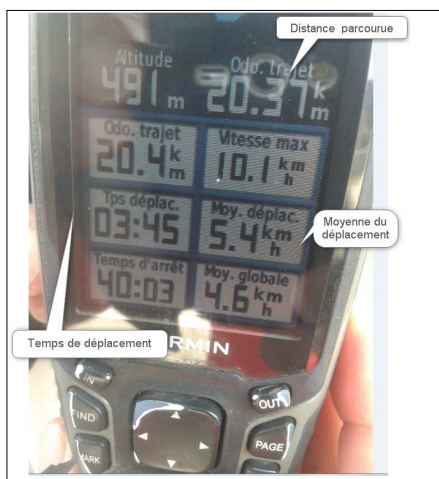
Distance parcourue

Altitude
491 m

Odo. trajet
20.37 km

Odo. trajet
20.4 km

Vitesse max
10.1 km/h

Tps déplac.
03:45

Moy. déplac.
5.4 km/h

Moyenne du déplacement

Temps d'arrêt
40:03

Moy. globale
4.6 km/h

Temps de déplacement

RMIN

IN

OUT

FIND

PAGE

MARK